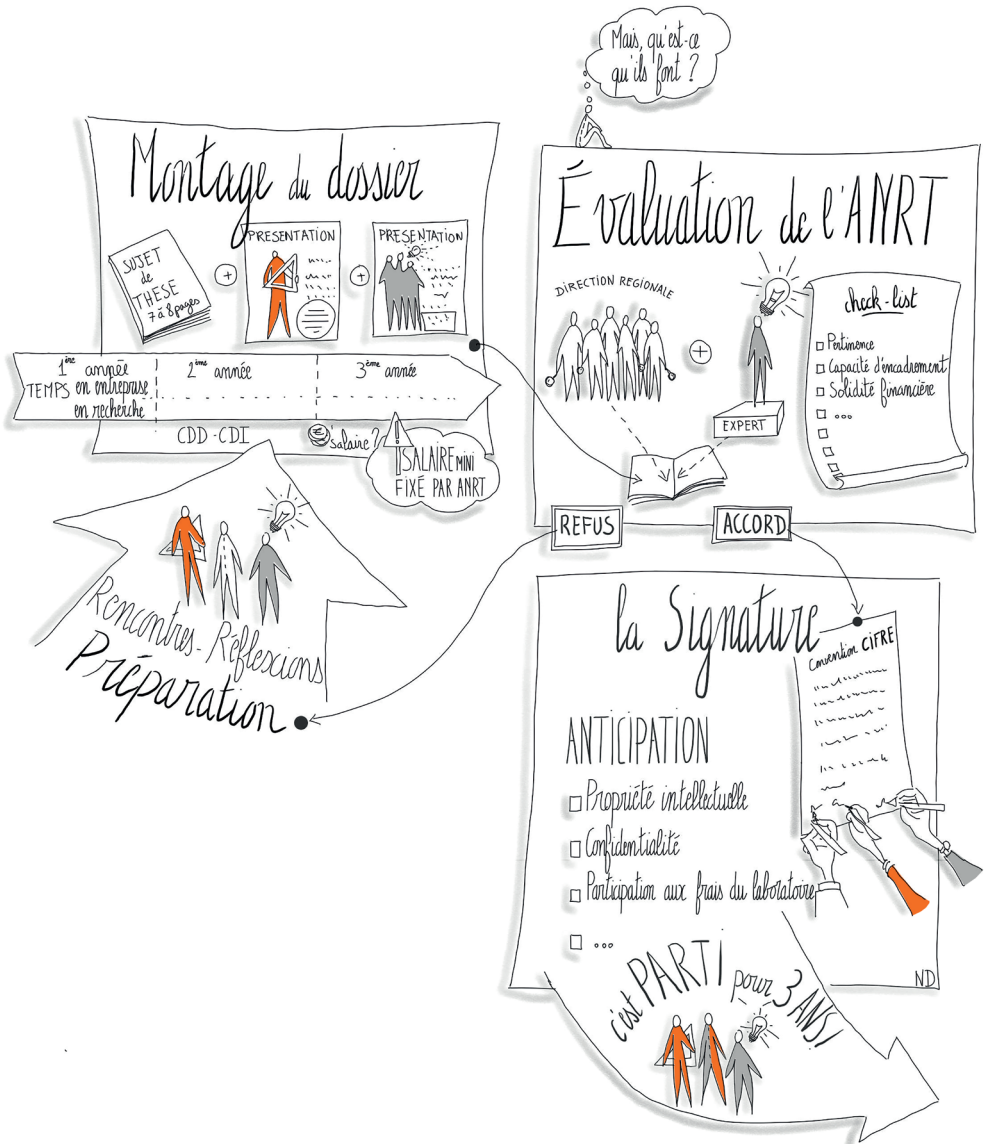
Mais, qui est-ce qu'ils font ?

Montage du dossier

SUJET de THESE 7 à 8 pages

+

PRESENTATION

+

PRESENTATION

1ère année
TEMPS en entreprise
en recherche

2ème année

3ème année

CDD - CDI

salaire ?

SALAIRE MINI FIXÉ PAR ANRT

Évaluation de l'ANRT

DIRECTION REGIONALE

+

EXPERT

check-list
□ Pertinence
□ Capacité d'encadrement
□ Solidité financière
□ ...
□
□
□

REFUS

ACCORD

Rencontres - Réflexions
Préparation

la Signature

Convention CIFRE

ANTICIPATION
□ Propriété intellectuelle
□ Confidentialité
□ Participation aux frais du laboratoire
□ ...

ND

c'est PARTI pour 3 ANS !